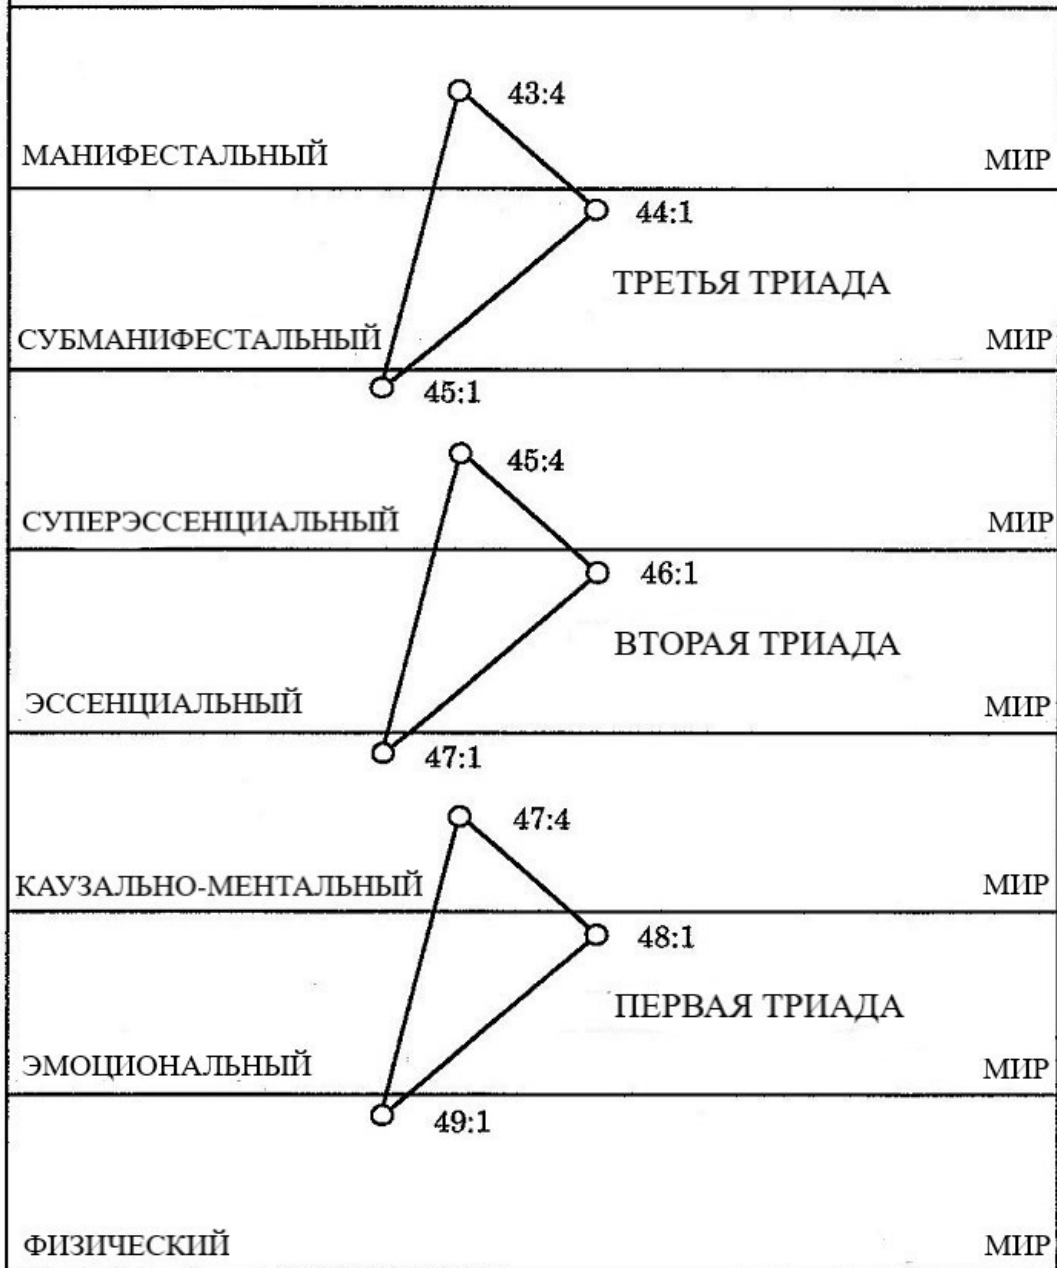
43:4

МАНИФЕСТАЛЬНЫЙ МИР

44:1

ТРЕТЬЯ ТРИАДА

СУБМАНИФЕСТАЛЬНЫЙ МИР

45:1

45:4

СУПЕРЭССЕНЦИАЛЬНЫЙ МИР

46:1

ВТОРАЯ ТРИАДА

ЭССЕНЦИАЛЬНЫЙ МИР

47:1

47:4

КАУЗАЛЬНО-МЕНТАЛЬНЫЙ МИР

48:1

ПЕРВАЯ ТРИАДА

ЭМОЦИОНАЛЬНЫЙ МИР

49:1

ФИЗИЧЕСКИЙ МИР